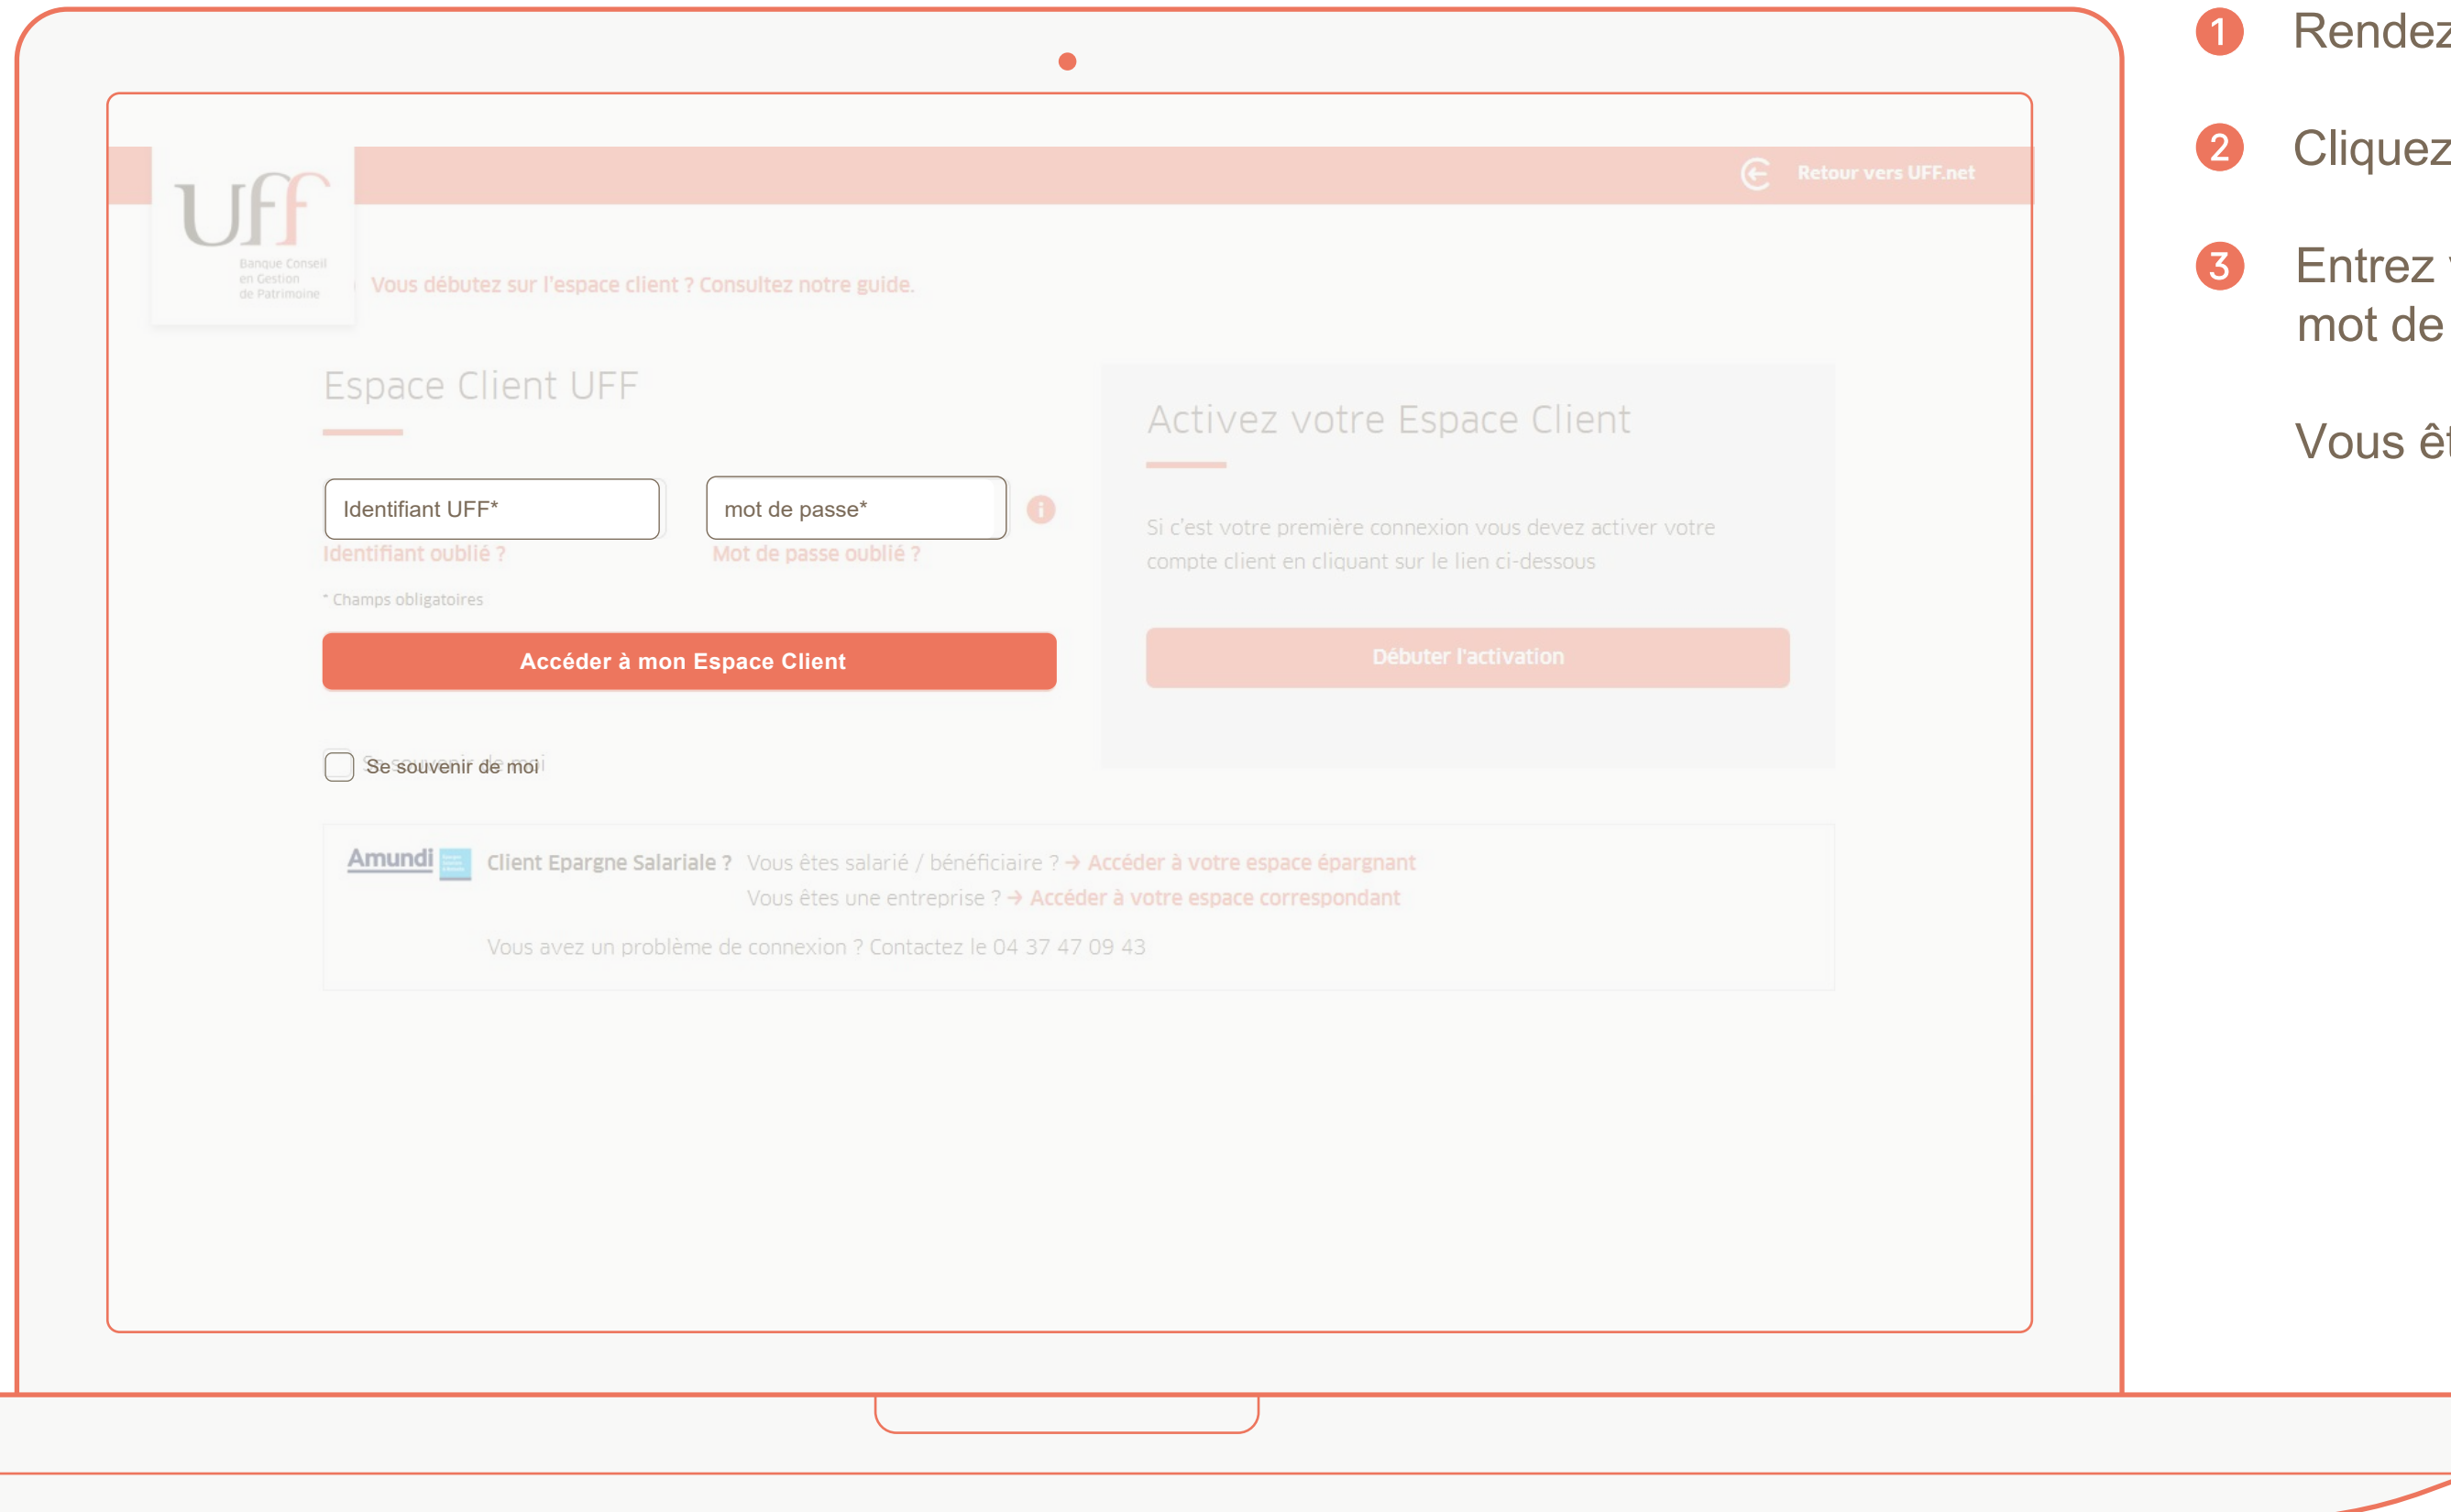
Retour vers UFF.net

UFF
Banque Conseil en Gestion de Patrimoine

Vous débutez sur l'espace client ? Consultez notre guide.

Espace Client UFF

Identifiant UFF*

mot de passe*

Identifiant oublié ?

Mot de passe oublié ?

* Champs obligatoires

Accéder à mon Espace Client

Se souvenir de moi

Activez votre Espace Client

Si c'est votre première connexion vous devez activer votre compte client en cliquant sur le lien ci-dessous

Débuter l'activation

Amundi

Client Epargne Salariale ? Vous êtes salarié / bénéficiaire ? → Accéder à votre espace épargnant

Vous êtes une entreprise ? → Accéder à votre espace correspondant

Vous avez un problème de connexion ? Contactez le 04 37 47 09 43

1 Rendez

2 Cliquez

3 Entrez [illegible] mot de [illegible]

Vous ê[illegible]